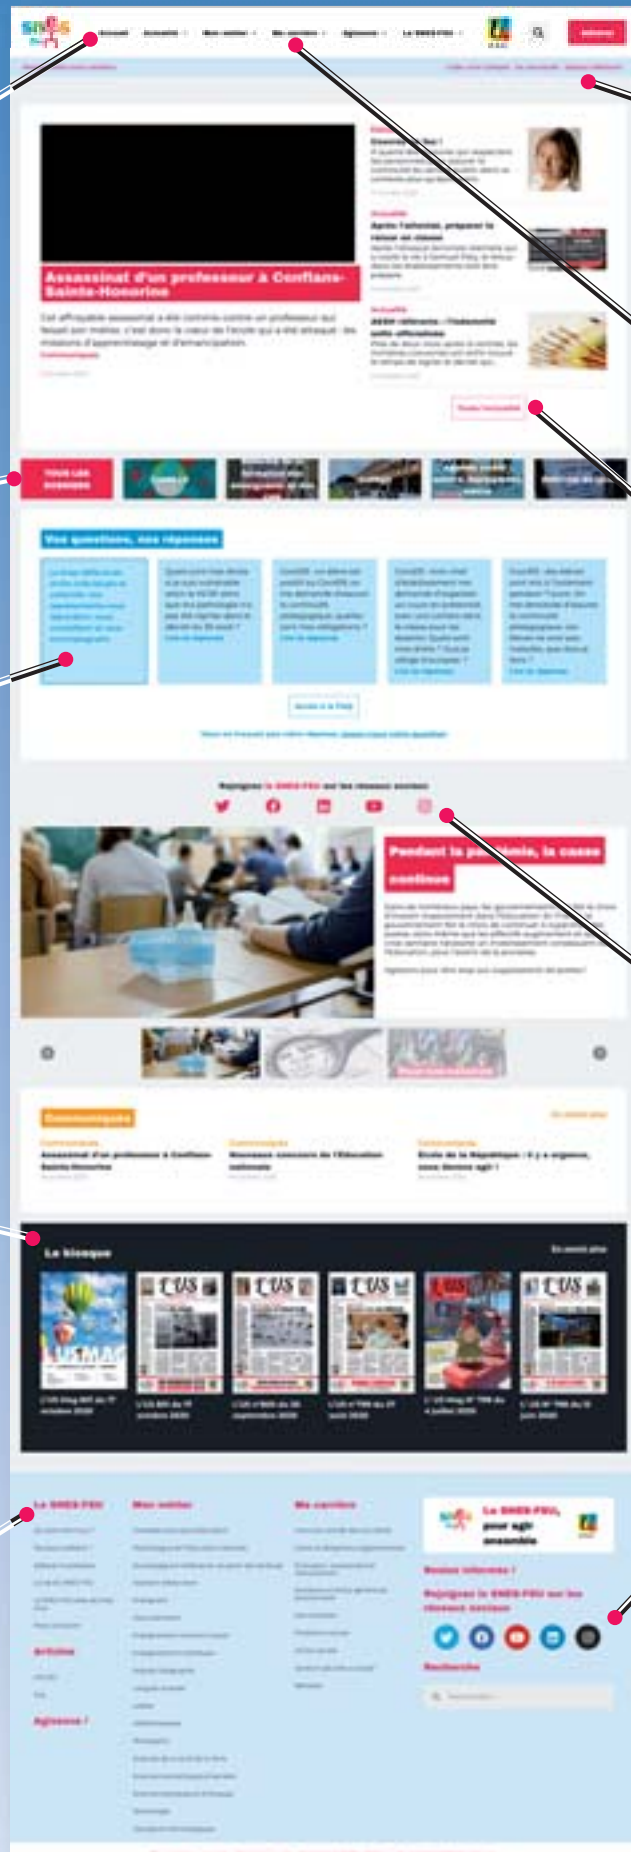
Accueil Actualités Mon métier Ma carrière Agissons Le SNES-FSU

Assassinat d'un professeur à Conflans-Sainte-Honorine

Communiqués

TOUS LES DOSSIERS

Vos questions, nos réponses

Rejoignez le SNES-FSU sur les réseaux sociaux

Pendant la pandémie, la casse continue

Communiqués

Assassinat d'un professeur à Conflans-Sainte-Honorine

Nouveaux concours de l'Éducation nationale

Ecole de la République : il y a urgence, nous devons agir !

Le kiosque

L'US

L'US

L'US

L'US

L'US

Le SNES-FSU

Mon métier

Ma carrière

Articles

Agissons !

Le SNES-FSU, pour agir ensemble

Restez informés !

Rejoignez le SNES-FSU sur les réseaux sociaux

Recherche